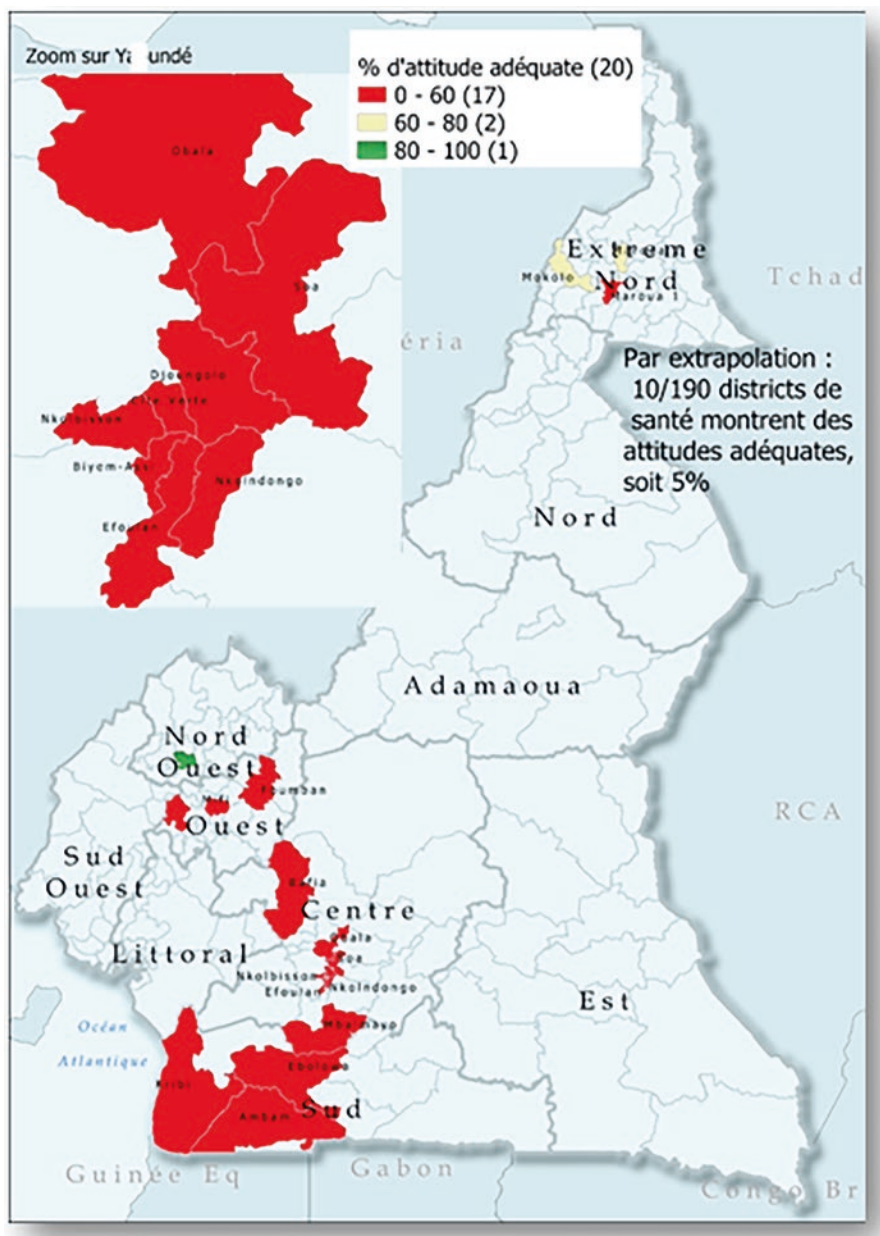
Zoom sur Ya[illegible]undé

% d'attitude adéquate (20)
0 - 60 (17)
60 - 80 (2)
80 - 100 (1)

Obala
Soa
Djoungolo
Cité verte
Nkolbisson
Biyem-Assi
Nkolndongo
Efoulan

Extreme Nord
Mokolo
Maroua 1
Tchad
éria

Par extrapolation : 10/190 districts de santé montrent des attitudes adéquates, soit 5%

Nord
Adamaoua
Nord Ouest
Foumban
Ouest
Sud Ouest
Bafia
Centre
Obala
Soa
Littoral
Nkolbisson
Efoulan
Nkolndongo
RCA
Est
Océan Atlantique
Mbalmayo
Kribi
Ebolowa
Ambam
Sud
Guinée Eq
Gabon
Congo Br